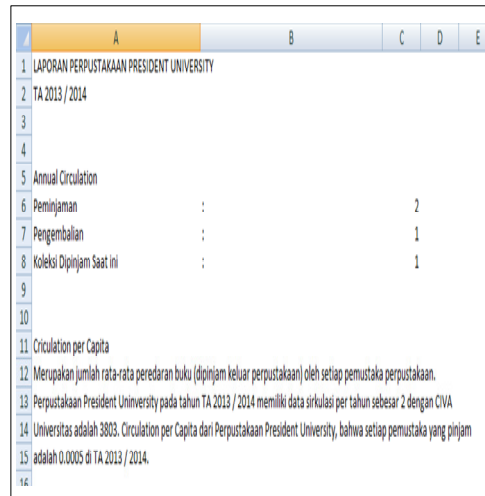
| | A | B | C | D | E |
|---|---|---|---|---|---|
| 1 | LAPORAN PERPUSTAKAAN PRESIDENT UNIVERSITY | | | | |
| 2 | TA 2013 / 2014 | | | | |
| 3 | | | | | |
| 4 | | | | | |
| 5 | Annual Circulation | | | | |
| 6 | Peminjaman | : | 2 | | |
| 7 | Pengembalian | : | 1 | | |
| 8 | Koleksi Dipinjam Saat ini | : | 1 | | |
| 9 | | | | | |
| 10 | | | | | |
| 11 | Criculation per Capita | | | | |
| 12 | Merupakan jumlah rata-rata peredaran buku (dipinjam keluar perpustakaan) oleh setiap pemustaka perpustakaan. | | | | |
| 13 | Perpustakaan President University pada tahun TA 2013 / 2014 memiliki data sirkulasi per tahun sebesar 2 dengan CIVA | | | | |
| 14 | Universitas adalah 3803. Circulation per Capita dari Perpustakaan President University, bahwa setiap pemustaka yang pinjam | | | | |
| 15 | adalah 0.0005 di TA 2013 / 2014. | | | | |
| 16 | | | | | |